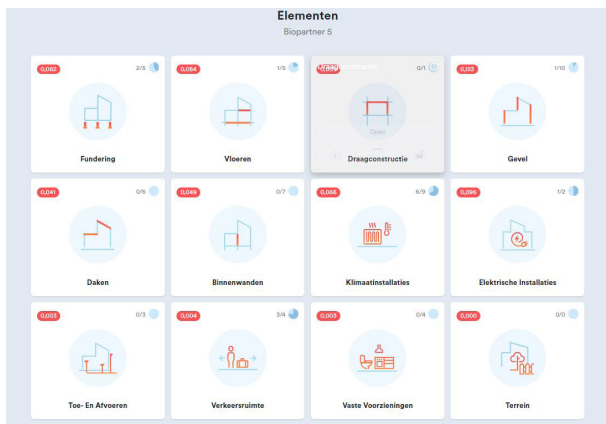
Elementen
Biopartner 5

0,062
2/5
Fundering

0,084
1/5
Vloeren

0,000
Draagconstructie
0/1
Open
Draagconstructie

0,033
1/10
Gevel

0,041
0/6
Daken

0,049
0/7
Binnenwanden

0,066
6/9
Klimaatinstallaties

0,096
1/2
Elektrische Installaties

0,003
0/3
Toe- En Afvoeren

0,004
3/4
Verkeersruimte

0,003
0/4
Vaste Voorzieningen

0,000
0/0
Terrein